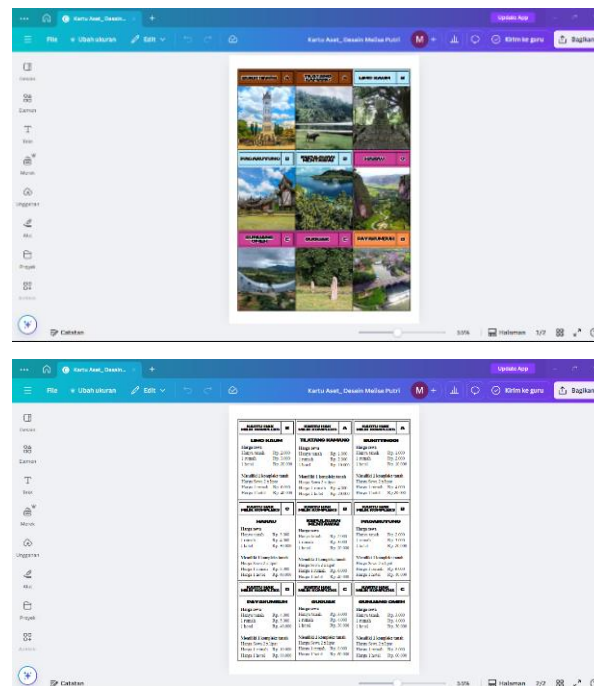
Kartu Aset_Desain...
Update App
File
Ubah ukuran
Edit
Kartu Aset_ Desain Melisa Putri
M
Kirim ke guru
Bagikan
Desain
Elemen
Teks
Merek
Unggahan
Alat
Proyek
Aplikasi
LIMO KAUM
Catatan
55%
Halaman 1/7

Kartu Aset_Desain...
Update App
File
Ubah ukuran
Edit
Kartu Aset_ Desain Melisa Putri
M
Kirim ke guru
Bagikan
Desain
Elemen
Teks
Merek
Unggahan
Alat
Proyek
Aplikasi
LIMO KAUM
TELATANG KAMANG
HARAU
PAYAKUMBUH
GUGUAK
Catatan
55%
Halaman 2/7